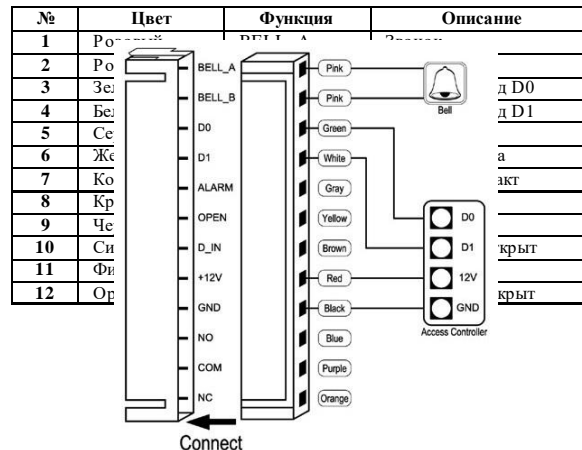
| № | Цвет | Функция | Описание |
|---|---|---|---|
| 1 | Ро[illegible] | BELL_A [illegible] | Звонок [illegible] |
| 2 | Ро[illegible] | | |
| 3 | Зе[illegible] | | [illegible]д D0 |
| 4 | Бе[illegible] | | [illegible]д D1 |
| 5 | Се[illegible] | | |
| 6 | Же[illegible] | | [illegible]а |
| 7 | Ко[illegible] | | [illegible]акт |
| 8 | Кр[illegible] | | |
| 9 | Че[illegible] | | |
| 10 | Си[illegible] | | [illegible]крыт |
| 11 | Фи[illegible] | | |
| 12 | Ор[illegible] | | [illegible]крыт |

BELL_A
BELL_B
D0
D1
ALARM
OPEN
D_IN
+12V
GND
NO
COM
NC

Pink
Pink
Green
White
Gray
Yellow
Brown
Red
Black
Blue
Purple
Orange

Bell

D0
D1
12V
GND
Access Controller

Connect